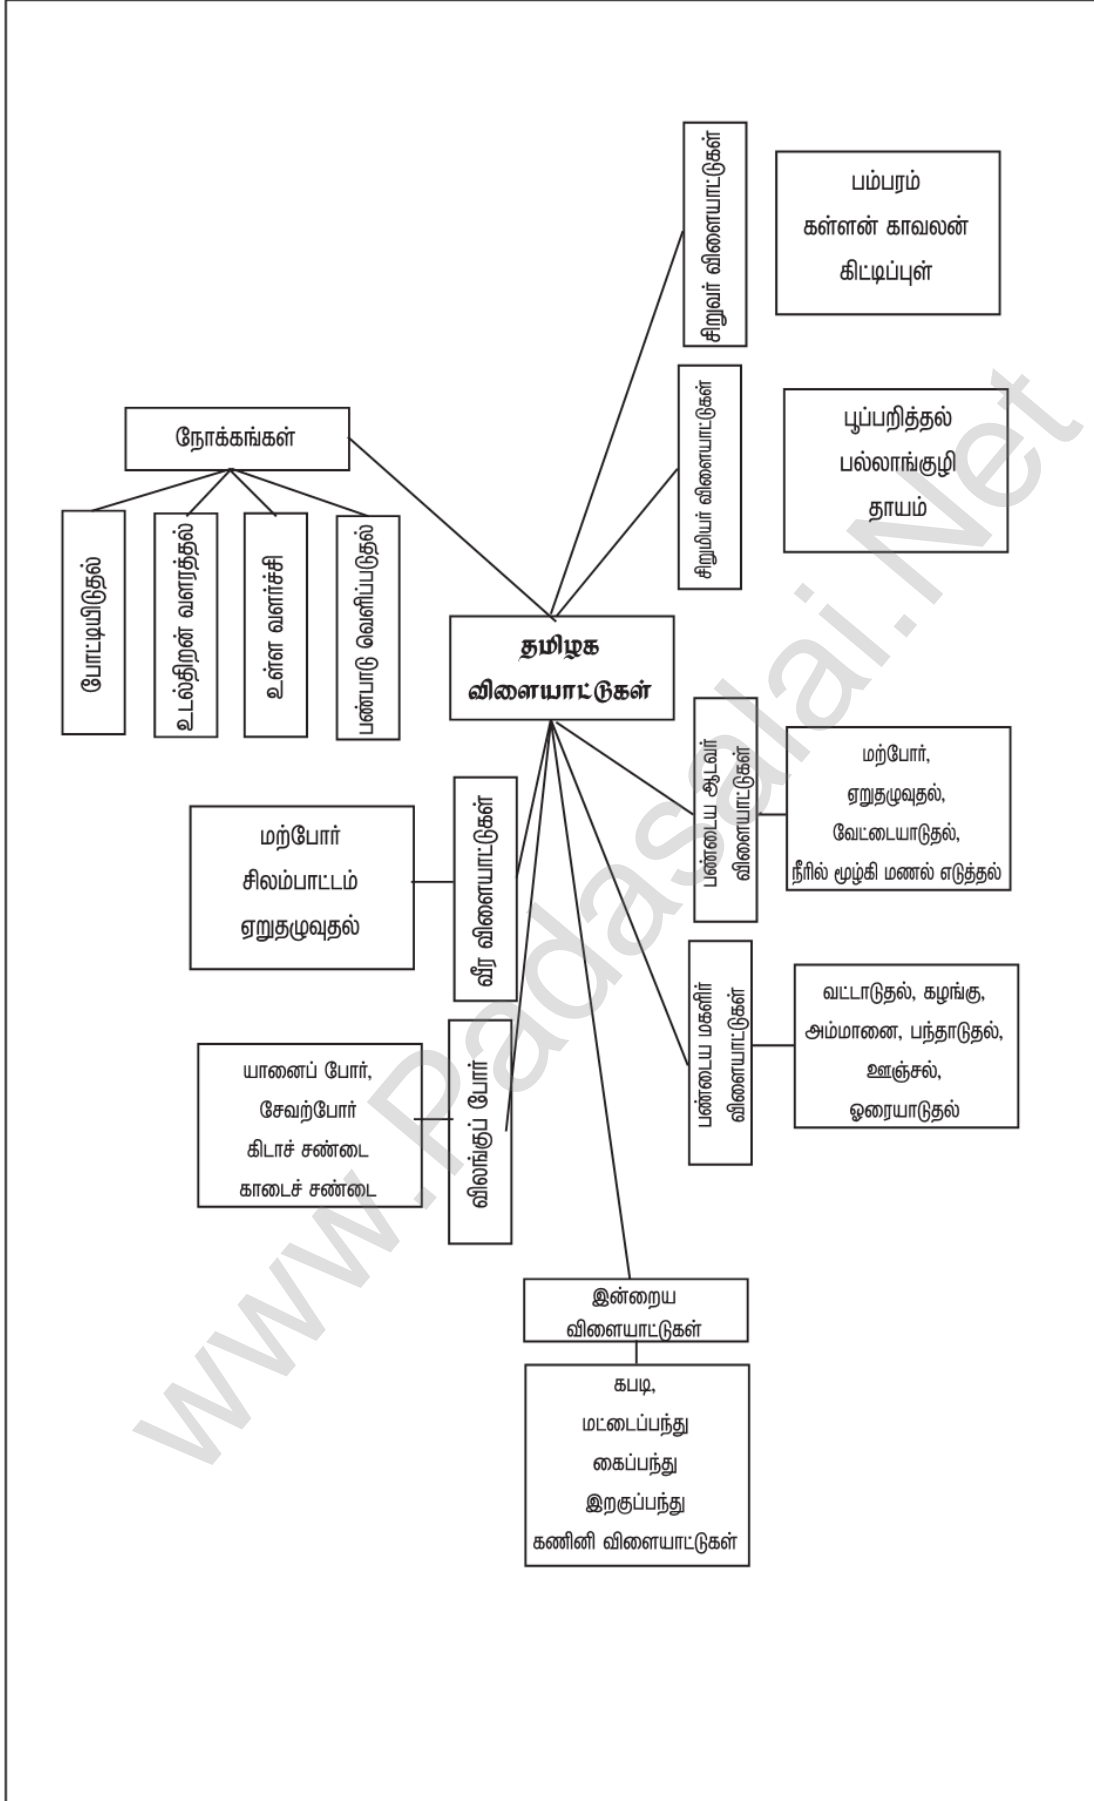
சிறுவர் விளையாட்டுகள்

பம்பரம்
கள்ளன் காவலன்
கிட்டிப்புள்

சிறுமியர் விளையாட்டுகள்

பூப்பறித்தல்
பல்லாங்குழி
தாயம்

நோக்கங்கள்

போட்டியிடுதல்

உடல்திறன் வளர்த்தல்

உள்ள வளர்ச்சி

பண்பாடு வெளிப்படுதல்

தமிழக விளையாட்டுகள்

பண்டைய ஆடவர் விளையாட்டுகள்

மற்போர்,
ஏறுதழுவுதல்,
வேட்டையாடுதல்,
நீரில் மூழ்கி மணல் எடுத்தல்

வீர விளையாட்டுகள்

மற்போர்
சிலம்பாட்டம்
ஏறுதழுவுதல்

பண்டைய மகளிர் விளையாட்டுகள்

வட்டாடுதல், கழங்கு,
அம்மானை, பந்தாடுதல்,
ஊஞ்சல்,
ஓரையாடுதல்

விலங்குப் போர்

யானைப் போர்,
சேவற்போர்
கிடாச் சண்டை
காடைச் சண்டை

இன்றைய விளையாட்டுகள்

கபடி,
மட்டைப்பந்து
கைப்பந்து
இறகுப்பந்து
கணினி விளையாட்டுகள்

www.Padasalai.Net